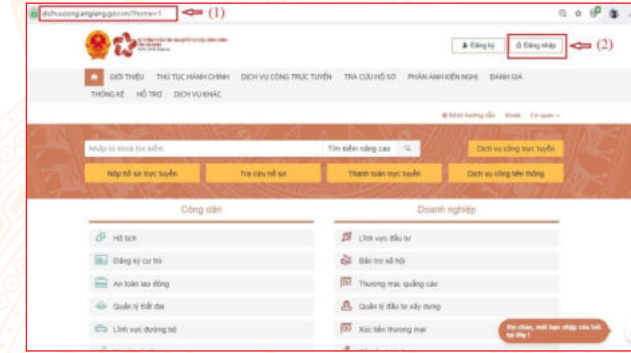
dichvucong.angiang.gov.vn/?home=1 (1)

Đăng ký
Đăng nhập (2)

GIỚI THIỆU THỦ TỤC HÀNH CHÍNH DỊCH VỤ CÔNG TRỰC TUYẾN TRA CỨU HỒ SƠ PHẢN ÁNH KIẾN NGHỊ ĐÁNH GIÁ THỐNG KÊ HỖ TRỢ DỊCH VỤ KHÁC

Nhập từ khoá tìm kiếm
Tìm kiếm nâng cao
Dịch vụ công trực tuyến

Nộp hồ sơ trực tuyến
Tra cứu hồ sơ
Thanh toán trực tuyến
Dịch vụ công liên thông

Công dân
Hộ tịch
Đăng ký cư trú
An toàn lao động
Quản lý Đất đai
Lĩnh vực đường bộ

Doanh nghiệp
Lĩnh vực Đầu tư
Bảo trợ xã hội
Thương mại quảng cáo
Quản lý đầu tư xây dựng
Xúc tiến thương mại

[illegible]